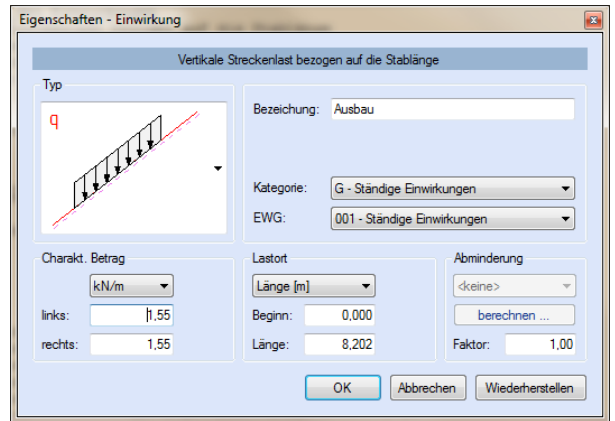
Eigenschaften - Einwirkung

Vertikale Streckenlast bezogen auf die Stablänge

Typ

q

Bezeichnung: Ausbau

Kategorie: G - Ständige Einwirkungen

EWG: 001 - Ständige Einwirkungen

Charakt. Betrag

kN/m

links: 1,55

rechts: 1,55

Lastort

Länge [m]

Beginn: 0,000

Länge: 8,202

Abminderung

<keine>

berechnen ...

Faktor: 1,00

OK

Abbrechen

Wiederherstellen